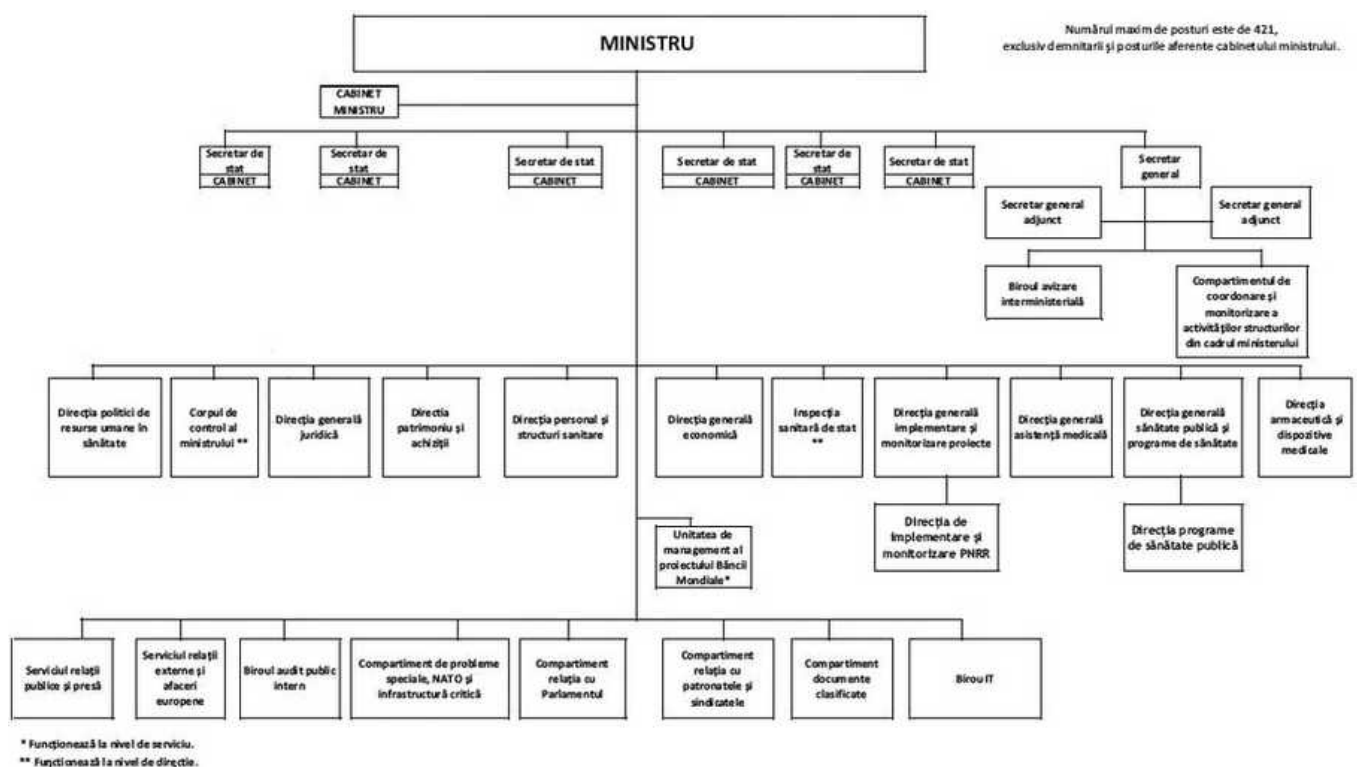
MINISTRU

Numărul maxim de posturi este de 421, exclusiv demnitarii și posturile aferente cabinetului ministrului.

CABINET MINISTRU

Secretar de stat
CABINET

Secretar de stat
CABINET

Secretar de stat
CABINET

Secretar de stat
CABINET

Secretar de stat
CABINET

Secretar de stat
CABINET

Secretar general

Secretar general adjunct

Secretar general adjunct

Biroul avizare interministerială

Compartimentul de coordonare și monitorizare a activităților structurilor din cadrul ministerului

Direcția politici de resurse umane în sănătate

Corpul de control al ministrului **

Direcția generală juridică

Direcția patrimoniu și achiziții

Direcția personal și structuri sanitare

Direcția generală economică

Inspecția sanitară de stat **

Direcția generală implementare și monitorizare proiecte

Direcția generală asistență medicală

Direcția generală sănătate publică și programe de sănătate

Direcția armaceutică și dispozitive medicale

Direcția de implementare și monitorizare PNRR

Direcția programe de sănătate publică

Unitatea de management al proiectului Băncii Mondiale*

Serviciul relații publice și presă

Serviciul relații externe și afaceri europene

Biroul audit public intern

Compartiment de probleme speciale, NATO și infrastructură critică

Compartiment relația cu Parlamentul

Compartiment relația cu patronatele și sindicatele

Compartiment documente clasificate

Birou IT

* Funcționează la nivel de serviciu.
** Funcționează la nivel de direcție.